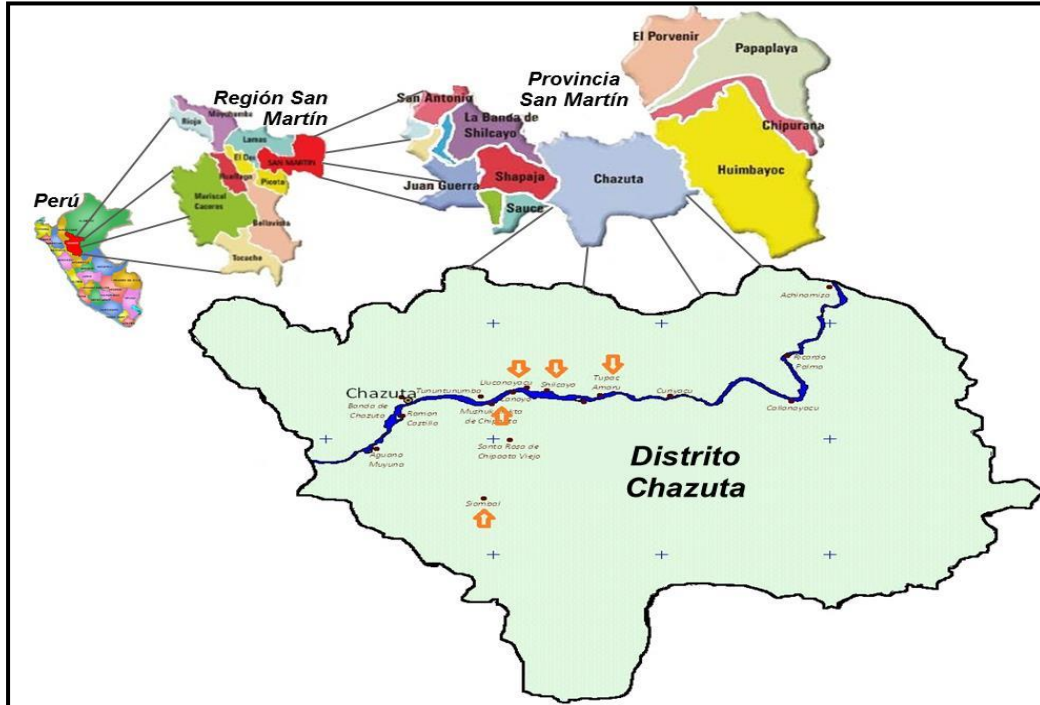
Perú

Región San Martín

Moyobamba
Rioja
Lamas
El Dorado
SAN MARTIN
Huallaga
Picota
Mariscal Caceres
Bellavista
Tocache

Provincia San Martín

San Antonio
La Banda de Shilcayo
Juan Guerra
Shapaja
Sauce
Chazuta

El Porvenir
Papaplaya
Chipurana
Huimbayoc

Achinamiza
Ricardo Palma
Callanayacu
Chazuta
Banda de Chazuta
Tununtunumba
Llucanayacu
Shilcayo
Tupac Amaru
Curiyacu
Canayo
Mushuckllacta de Chipaota
Ramon Castilla
Santa Rosa de Chipaota Viejo
Aguano Muyuna
Siambal

Distrito Chazuta